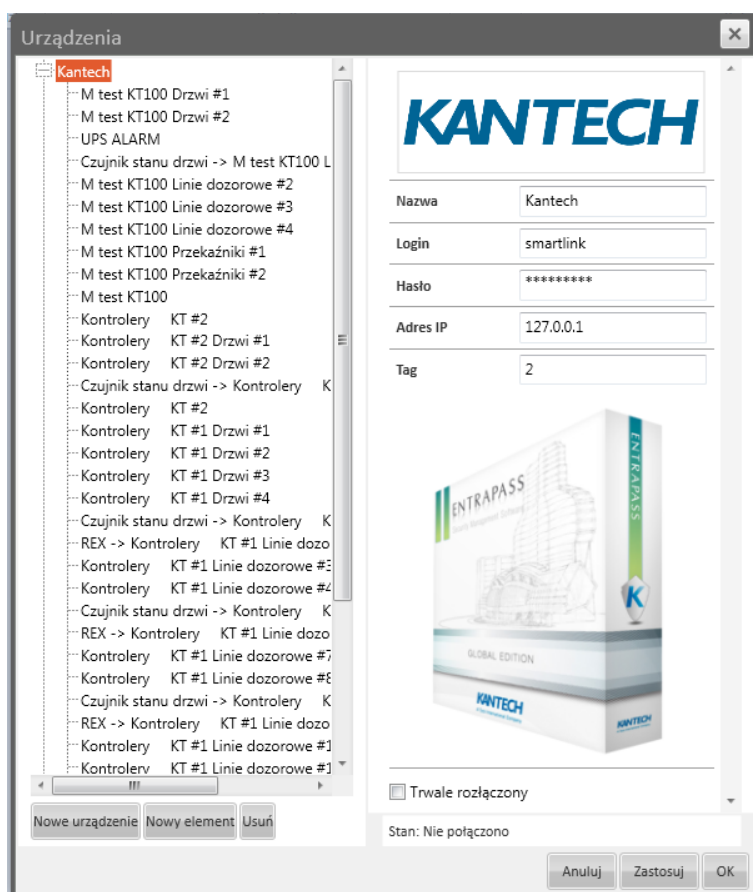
Urządzenia

Kantech
M test KT100 Drzwi #1
M test KT100 Drzwi #2
UPS ALARM
Czujnik stanu drzwi -> M test KT100 L
M test KT100 Linie dozorowe #2
M test KT100 Linie dozorowe #3
M test KT100 Linie dozorowe #4
M test KT100 Przekaźniki #1
M test KT100 Przekaźniki #2
M test KT100
Kontrolery KT #2
Kontrolery KT #2 Drzwi #1
Kontrolery KT #2 Drzwi #2
Czujnik stanu drzwi -> Kontrolery K
Kontrolery KT #2
Kontrolery KT #1 Drzwi #1
Kontrolery KT #1 Drzwi #2
Kontrolery KT #1 Drzwi #3
Kontrolery KT #1 Drzwi #4
Czujnik stanu drzwi -> Kontrolery K
REX -> Kontrolery KT #1 Linie dozo
Kontrolery KT #1 Linie dozorowe #3
Kontrolery KT #1 Linie dozorowe #4
Czujnik stanu drzwi -> Kontrolery K
REX -> Kontrolery KT #1 Linie dozo
Kontrolery KT #1 Linie dozorowe #7
Kontrolery KT #1 Linie dozorowe #8
Czujnik stanu drzwi -> Kontrolery K
REX -> Kontrolery KT #1 Linie dozo
Kontrolery KT #1 Linie dozorowe #1
Kontrolery KT #1 Linie dozorowe #1

Nowe urządzenie | Nowy element | Usuń

KANTECH

| Nazwa | Kantech |
|---|---|
| Login | smartlink |
| Hasło | ********* |
| Adres IP | 127.0.0.1 |
| Tag | 2 |

ENTRAPASS
ENTRAPASS
GLOBAL EDITION
KANTECH
KANTECH

Trwale rozłączony

Stan: Nie połączono

Anuluj | Zastosuj | OK